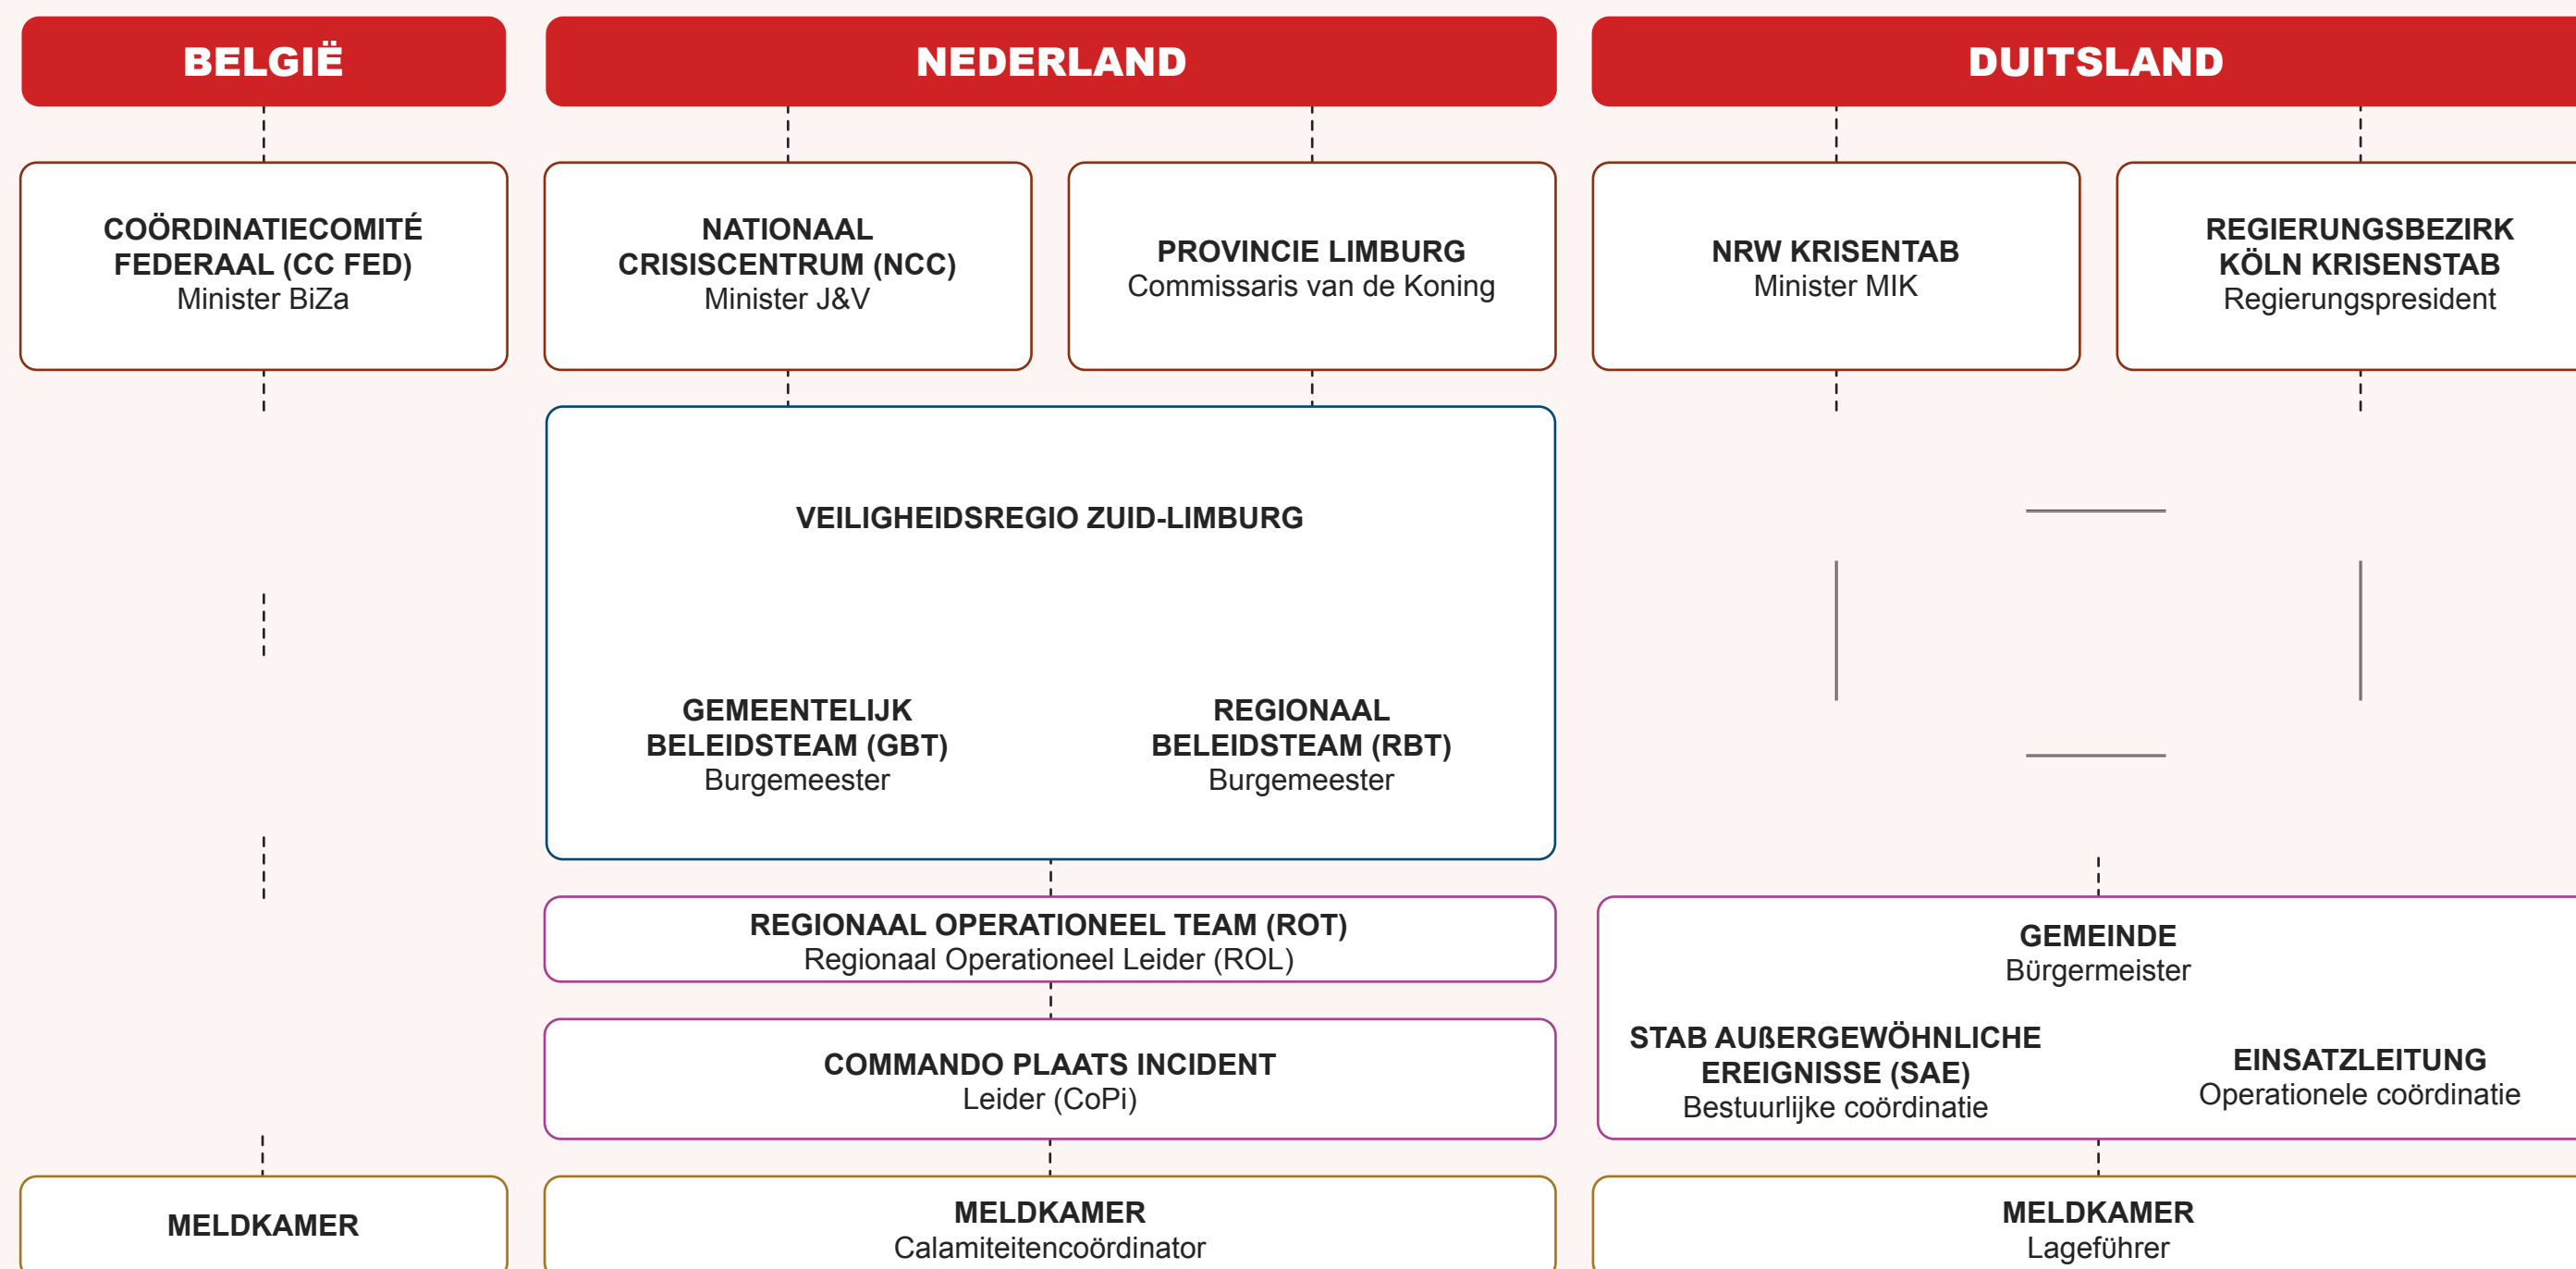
BELGIË

NEDERLAND

DUITSLAND

COÖRDINATIECOMITÉ FEDERAAL (CC FED)
Minister BiZa

NATIONAAL CRISISCENTRUM (NCC)
Minister J&V

PROVINCIE LIMBURG
Commissaris van de Koning

NRW KRISENTAB
Minister MIK

REGIERUNGSBEZIRK KÖLN KRISENSTAB
Regierungspresident

VEILIGHEIDSREGIO ZUID-LIMBURG

GEMEENTELIJK BELEIDSTEAM (GBT)
Burgemeester

REGIONAAL BELEIDSTEAM (RBT)
Burgemeester

REGIONAAL OPERATIONEEL TEAM (ROT)
Regionaal Operationeel Leider (ROL)

COMMANDO PLAATS INCIDENT
Leider (CoPi)

GEMEINDE
Bürgermeister

STAB AUßERGEWÖHNLICHE EREIGNISSE (SAE)
Bestuurlijke coördinatie

EINSATZLEITUNG
Operationele coördinatie

MELDKAMER

MELDKAMER
Calamiteitencoördinator

MELDKAMER
Lageführer